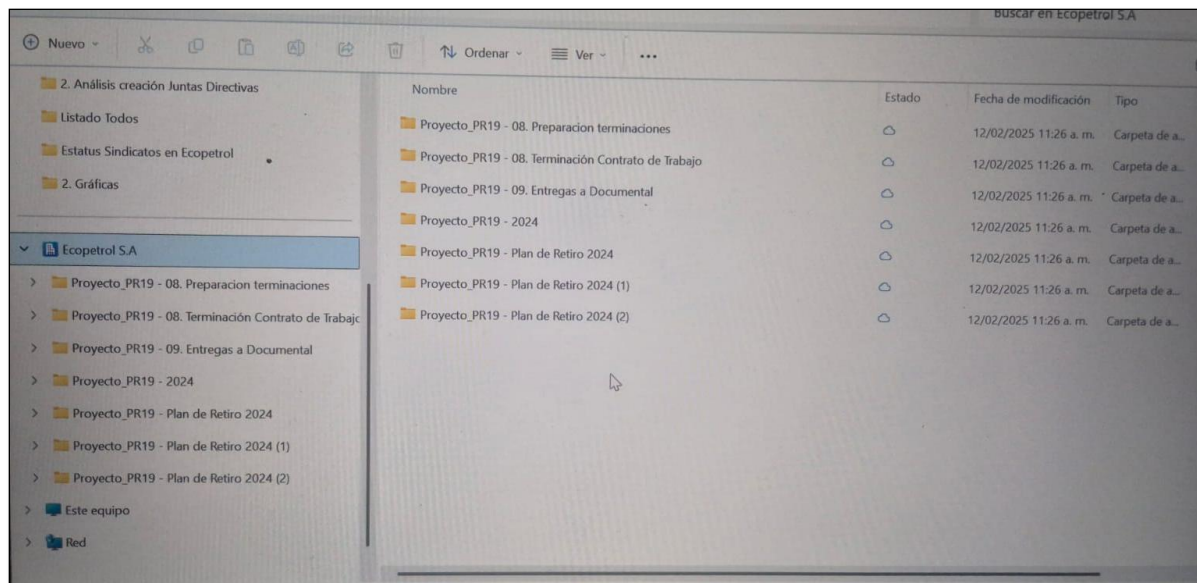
Buscar en Ecopetrol S.A

Nuevo Ordenar Ver ...

2. Análisis creación Juntas Directivas
Listado Todos
Estatus Sindicatos en Ecopetrol
2. Gráficas

Ecopetrol S.A
Proyecto_PR19 - 08. Preparacion terminaciones
Proyecto_PR19 - 08. Terminación Contrato de Trabajc
Proyecto_PR19 - 09. Entregas a Documental
Proyecto_PR19 - 2024
Proyecto_PR19 - Plan de Retiro 2024
Proyecto_PR19 - Plan de Retiro 2024 (1)
Proyecto_PR19 - Plan de Retiro 2024 (2)
Este equipo
Red

| Nombre | Estado | Fecha de modificación | Tipo |
|---|---|---|---|
| Proyecto_PR19 - 08. Preparacion terminaciones | | 12/02/2025 11:26 a. m. | Carpeta de a... |
| Proyecto_PR19 - 08. Terminación Contrato de Trabajo | | 12/02/2025 11:26 a. m. | Carpeta de a... |
| Proyecto_PR19 - 09. Entregas a Documental | | 12/02/2025 11:26 a. m. | Carpeta de a... |
| Proyecto_PR19 - 2024 | | 12/02/2025 11:26 a. m. | Carpeta de a... |
| Proyecto_PR19 - Plan de Retiro 2024 | | 12/02/2025 11:26 a. m. | Carpeta de a... |
| Proyecto_PR19 - Plan de Retiro 2024 (1) | | 12/02/2025 11:26 a. m. | Carpeta de a... |
| Proyecto_PR19 - Plan de Retiro 2024 (2) | | 12/02/2025 11:26 a. m. | Carpeta de a... |